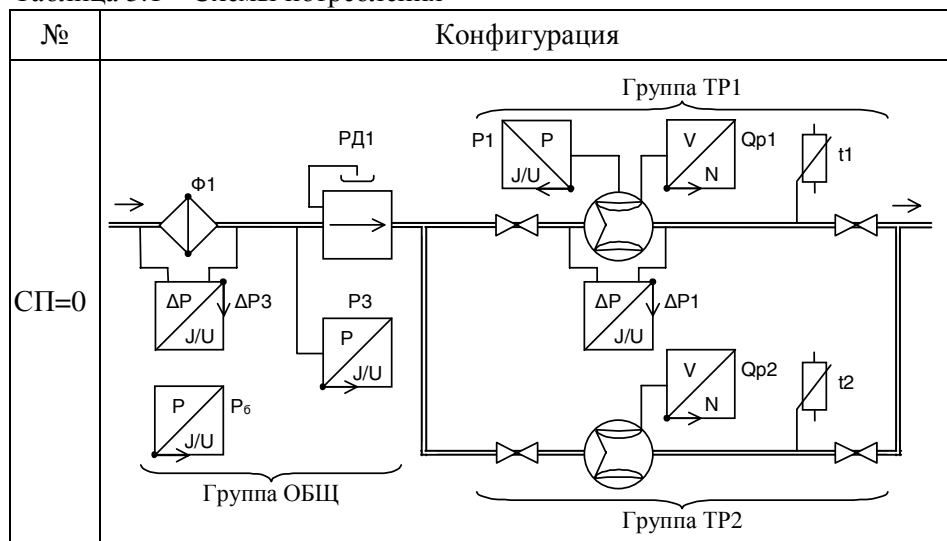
Таблица 3.1 – Схемы потребления

| № | Конфигурация |
|---|---|
| СП=0 | Группа ТР1<br>РД1<br>Ф1<br>P1 P J/U<br>V N Qp1<br>t1<br>ΔP J/U ΔP3<br>P J/U P3<br>ΔP J/U ΔP1<br>V N Qp2<br>t2<br>P J/U $P_б$<br>Группа ОБЩ<br>Группа ТР2 |